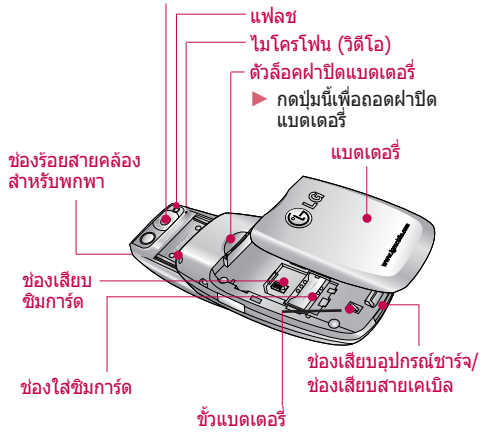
แฟลช

ไมโครโฟน (วิดีโอ)

ตัวล็อคฝาปิดแบตเตอรี่

▶ กดปุ่มนี้เพื่อถอดฝาปิดแบตเตอรี่

แบตเตอรี่

ช่องร้อยสายคล้องสำหรับพกพา

LG

www.lgmobile.com

ช่องเสียบซิมการ์ด

ช่องใส่ซิมการ์ด

ขั้วแบตเตอรี่

ช่องเสียบอุปกรณ์ชาร์จ/ช่องเสียบสายเคเบิล